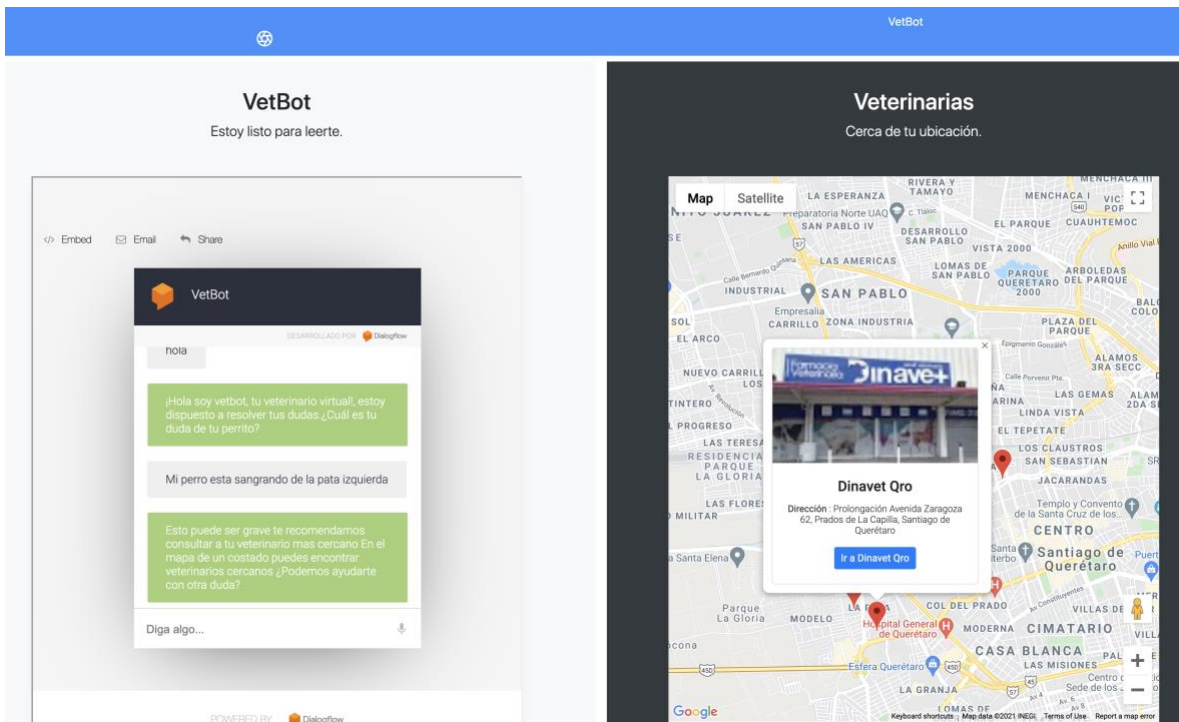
VetBot

VetBot
Estoy listo para leerte.

</> Embed Email Share

VetBot
DESARROLLADO POR Dialogflow

hola

¡Hola soy vetbot, tu veterinario virtual!, estoy dispuesto a resolver tus dudas.¿Cuál es tu duda de tu perrito?

Mi perro esta sangrando de la pata izquierda

Esto puede ser grave te recomendamos consultar a tu veterinario mas cercano En el mapa de un costado puedes encontrar veterinarios cercanos ¿Podemos ayudarte con otra duda?

Diga algo...

POWERED BY Dialogflow

Veterinarias
Cerca de tu ubicación.

Map Satellite

Dinave+

Dinavet Qro
Dirección : Prolongación Avenida Zaragoza 62, Prados de La Capilla, Santiago de Querétaro

Ir a Dinavet Qro

LA ESPERANZA
SAN PABLO IV
DESARROLLO SAN PABLO
VISTA 2000
EL PARQUE
CUAUHTEMOC
MENCHACA I
LAS AMERICAS
LOMAS DE SAN PABLO
PARQUE QUERETARO 2000
ARBOLEDAS DEL PARQUE
INDUSTRIAL
SAN PABLO
CARRILLO
ZONA INDUSTRIA
PLAZA DEL PARQUE
EL ARCO
ALAMOS 3RA SECC
NUEVO CARRILLO
LAS GEMAS
LINDA VISTA
EL PROGRESO
EL TEPETATE
LAS TERESAS
RESIDENCIAL PARQUE LA GLORIA
LOS CLAUSTROS
SAN SEBASTIAN
JACARANDAS
LAS FLORES
MILITAR
Templo y Convento de la Santa Cruz de los...
CENTRO
Santa Elena
Santiago de Querétaro
Parque La Gloria
MODELO
Hospital General de Querétaro
COL DEL PRADO
VILLAS DE
MODERNA
CIMATARIO
CASA BLANCA
LAS MISIONES
Esfera Querétaro
LA GRANJA
LOMAS DE
Google
Keyboard shortcuts Map data ©2021 INEGI Terms of Use Report a map error